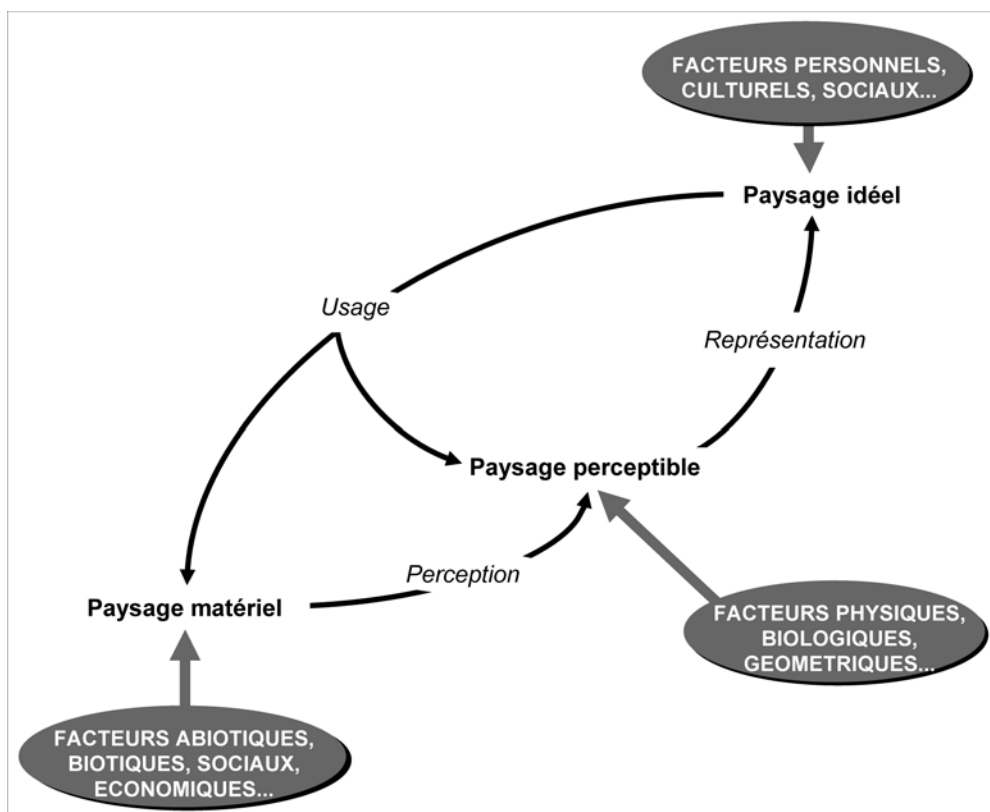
FACTEURS PERSONNELS, CULTURELS, SOCIAUX...

Paysage idéel

Usage

Représentation

Paysage perceptible

Perception

Paysage matériel

FACTEURS PHYSIQUES, BIOLOGIQUES, GEOMETRIQUES...

FACTEURS ABIOTIQUES, BIOTIQUES, SOCIAUX, ECONOMIQUES...